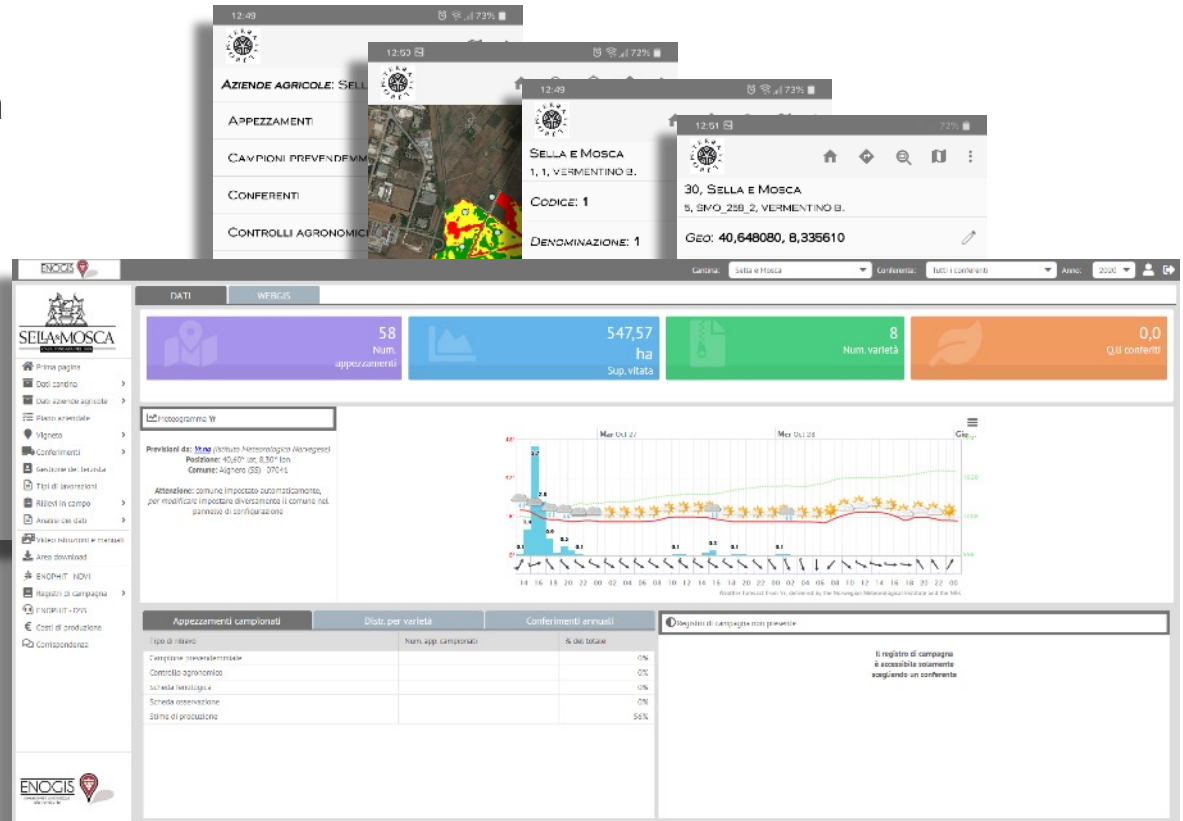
12:49 73%

AZIENDE AGRICOLE: SELL

APPEZZAMENTI

CAMPIONI PREVENDEMM

CONFERENTI

CONTROLLI AGRONOMICI

12:53 72%

12:49 73%

SELLA E MOSCA
1, 1, VERMENTINO B.

CODICE: 1

DENOMINAZIONE: 1

12:51 72%

30, SELLA E MOSCA
5, SMO_25B_2, VERMENTINO B.

GEO: 40,648080, 8,335610

ENOGIS

Cantina: Sella e Mosca Conferente: Tutti i conferenti Anno: 2020

DATI WEBGIS

SELLA&MOSCA

Prima pagina
Dati cantina
Dati aziende agricole
Piano aziendale
Vigneto
Conferimenti
Gestione del tecnico
Tipi di lavorazioni
Rilievi in campo
Analisi dei dati
Video istruzioni e manuali
Area download
ENOPHIT - NOVI
Registro di campagna
ENOPHIT - DSS
Costi di produzione
Corrispondenza

58
Num. appezzamenti

547,57
ha
Sup. vitata

8
Num. varietà

0,0
Q.li conferiti

Meteogramma Yr

Previsioni da: Yr.no (Istituto Meteorologico Norvegese)
Posizione: 40,60° lat, 8,30° lon
Comune: Alghero (SS) - 07041

Attenzione: comune impostato automaticamente, per modificare impostare diversamente il comune nel pannello di configurazione

Mar Oct 27
Mer Oct 28
Gio

14 16 18 20 22 00 02 04 06 08 10 12 14 16 18 20 22 00 02 04 06 08 10 12 14 16 18 20 22 00

Weather forecast from Yr, delivered by the Norwegian Meteorological Institute and the NRK

Appezzamenti campionati | Distr. per varietà | Conferimenti annuali

| Tipo di rilievo | Num. app. campionati | % del totale |
|---|---|---|
| Campione prevendemmiale | | 0% |
| Controllo agronomico | | 0% |
| Scheda fenologica | | 0% |
| Scheda osservazione | | 0% |
| Stima di produzione | | 56% |

Registro di campagna non presente

Il registro di campagna è accessibile solamente scegliendo un conferente

ENOGIS